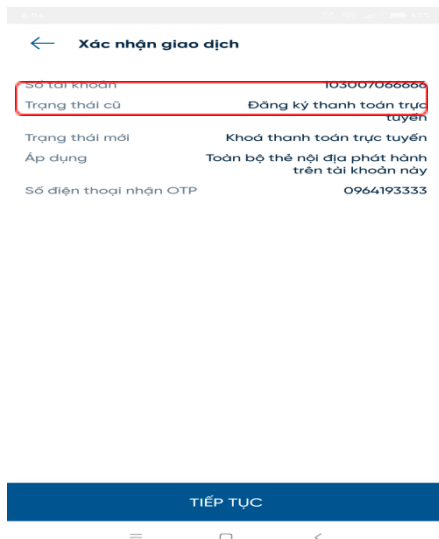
Xác nhận giao dịch

Số tài khoản 103007066666
Trạng thái cũ Đăng ký thanh toán trực tuyến
Trạng thái mới Khoá thanh toán trực tuyến
Áp dụng Toàn bộ thẻ nội địa phát hành trên tài khoản này
Số điện thoại nhận OTP 0964193333

TIẾP TỤC